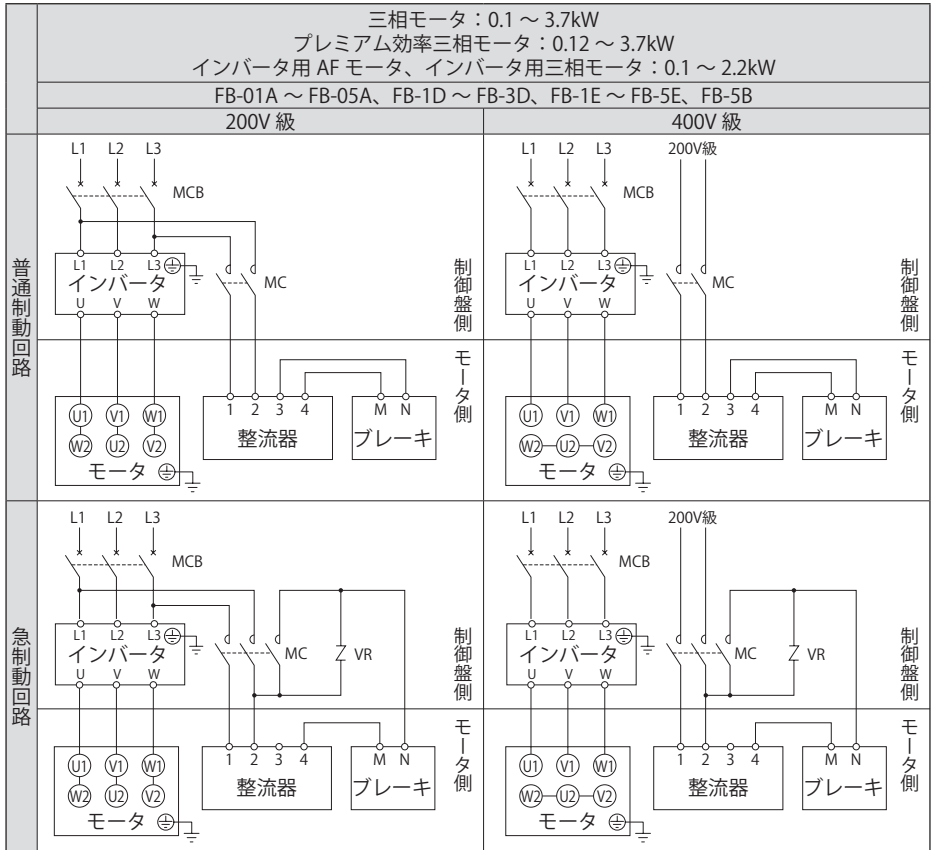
三相モータ：0.1 ～ 3.7kW
プレミアム効率三相モータ：0.12 ～ 3.7kW
インバータ用 AF モータ、インバータ用三相モータ：0.1 ～ 2.2kW

FB-01A ～ FB-05A、FB-1D ～ FB-3D、FB-1E ～ FB-5E、FB-5B

| | 200V 級 | 400V 級 |
|---|---|---|
| 普通制動回路 | L1 L2 L3 MCB L1 L2 L3 インバータ U V W MC 制御盤側 モータ側 1 2 3 4 M N 整流器 ブレーキ U1 V1 W1 W2 U2 V2 モータ | L1 L2 L3 200V級 MCB L1 L2 L3 インバータ U V W MC 制御盤側 モータ側 1 2 3 4 M N 整流器 ブレーキ U1 V1 W1 W2 U2 V2 モータ |
| 急制動回路 | L1 L2 L3 MCB L1 L2 L3 インバータ U V W MC VR 制御盤側 モータ側 1 2 3 4 M N 整流器 ブレーキ U1 V1 W1 W2 U2 V2 モータ | L1 L2 L3 200V級 MCB L1 L2 L3 インバータ U V W MC VR 制御盤側 モータ側 1 2 3 4 M N 整流器 ブレーキ U1 V1 W1 W2 U2 V2 モータ |